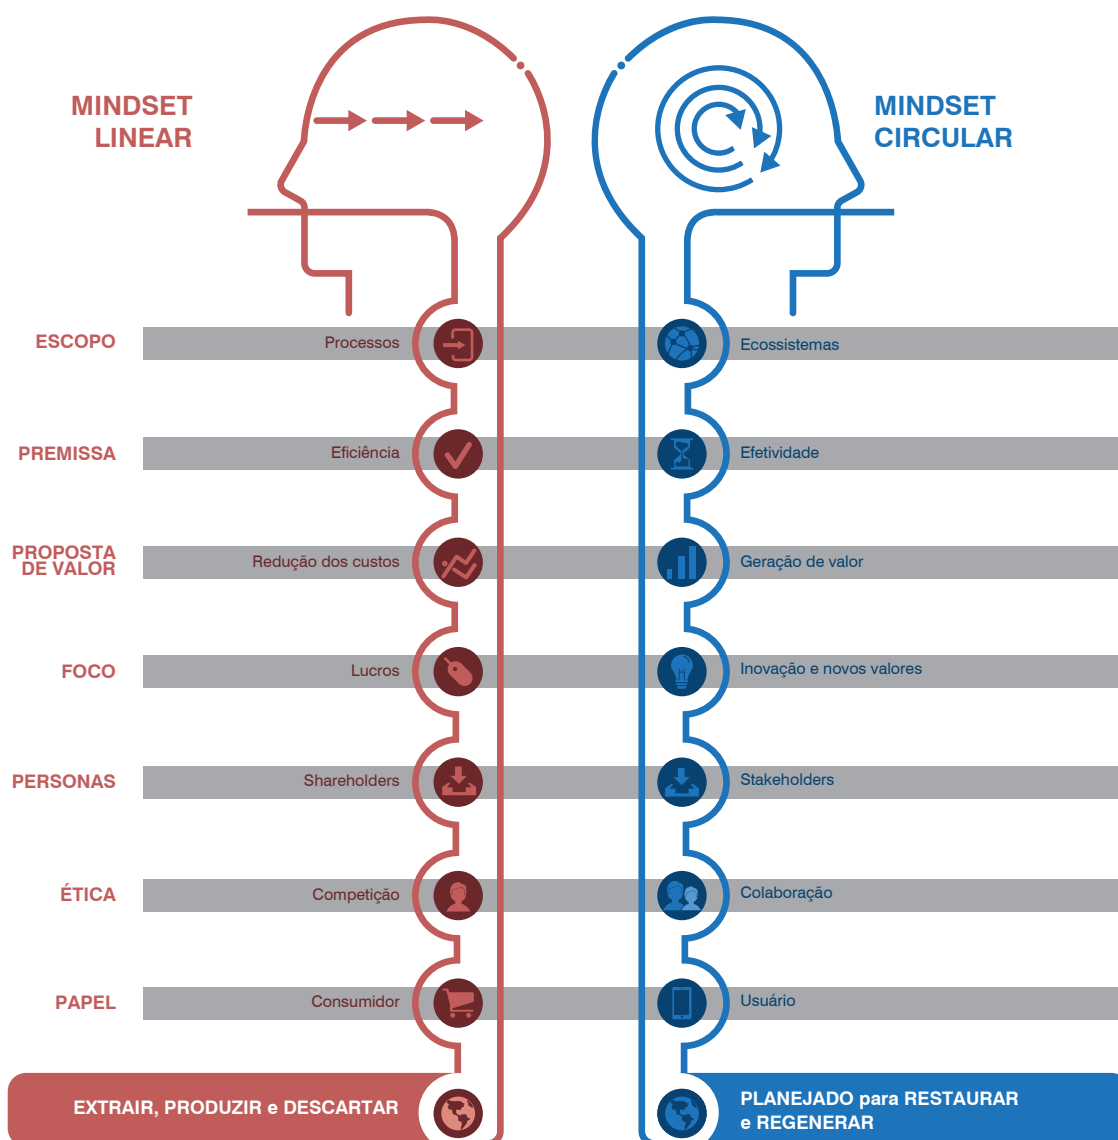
MINDSET LINEAR

MINDSET CIRCULAR

ESCOPO | Processos | Ecossistemas

PREMISSA | Eficiência | Efetividade

PROPOSTA DE VALOR | Redução dos custos | Geração de valor

FOCO | Lucros | Inovação e novos valores

PERSONAS | Shareholders | Stakeholders

ÉTICA | Competição | Colaboração

PAPEL | Consumidor | Usuário

EXTRAIR, PRODUZIR e DESCARTAR

PLANEJADO para RESTAURAR e REGENERAR